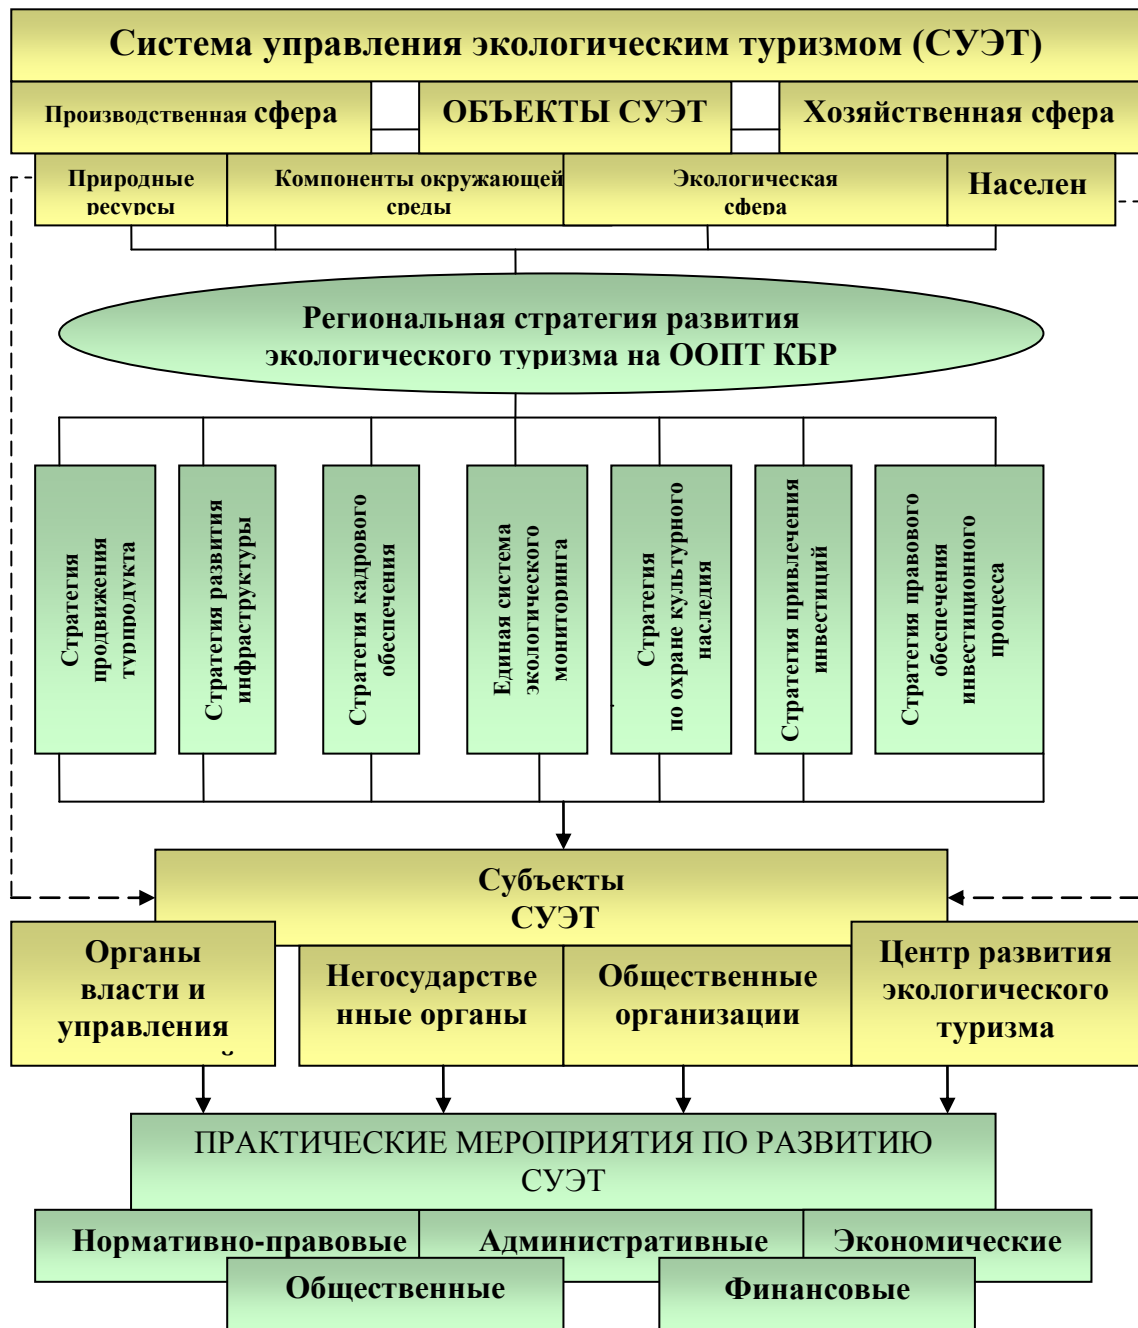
Система управления экологическим туризмом (СУЭТ)

Производственная сфера

ОБЪЕКТЫ СУЭТ

Хозяйственная сфера

Природные ресурсы

Компоненты окружающей среды

Экологическая сфера

Населен

Региональная стратегия развития экологического туризма на ООПТ КБР

Стратегия продвижения турпродукта

Стратегия развития инфраструктуры

Стратегия кадрового обеспечения

Единая система экологического мониторинга

Стратегия по охране культурного наследия

Стратегия привлечения инвестиций

Стратегия правового обеспечения инвестиционного процесса

Субъекты СУЭТ

Органы власти и управления

Негосударственные органы

Общественные организации

Центр развития экологического туризма

ПРАКТИЧЕСКИЕ МЕРОПРИЯТИЯ ПО РАЗВИТИЮ СУЭТ

Нормативно-правовые

Административные

Экономические

Общественные

Финансовые